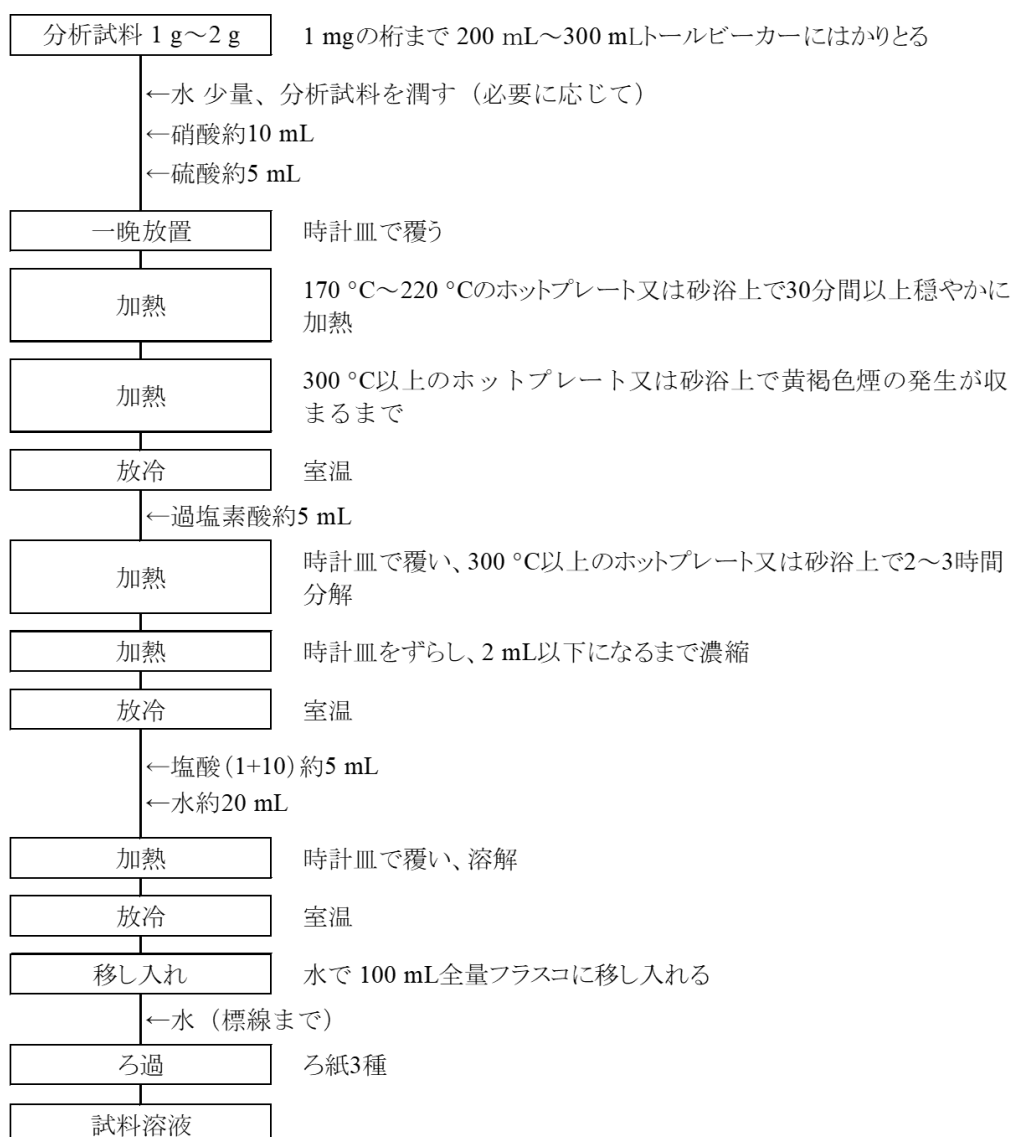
分析試料 1 g～2 g　1 mgの桁まで 200 mL～300 mLトールビーカーにはかりとる

←水 少量、分析試料を潤す（必要に応じて）
←硝酸約10 mL
←硫酸約5 mL

一晩放置　時計皿で覆う

加熱　170 °C～220 °Cのホットプレート又は砂浴上で30分間以上穏やかに加熱

加熱　300 °C以上のホットプレート又は砂浴上で黄褐色煙の発生が収まるまで

放冷　室温

←過塩素酸約5 mL

加熱　時計皿で覆い、300 °C以上のホットプレート又は砂浴上で2～3時間分解

加熱　時計皿をずらし、2 mL以下になるまで濃縮

放冷　室温

←塩酸（1+10）約5 mL
←水約20 mL

加熱　時計皿で覆い、溶解

放冷　室温

移し入れ　水で 100 mL全量フラスコに移し入れる

←水（標線まで）

ろ過　ろ紙3種

試料溶液